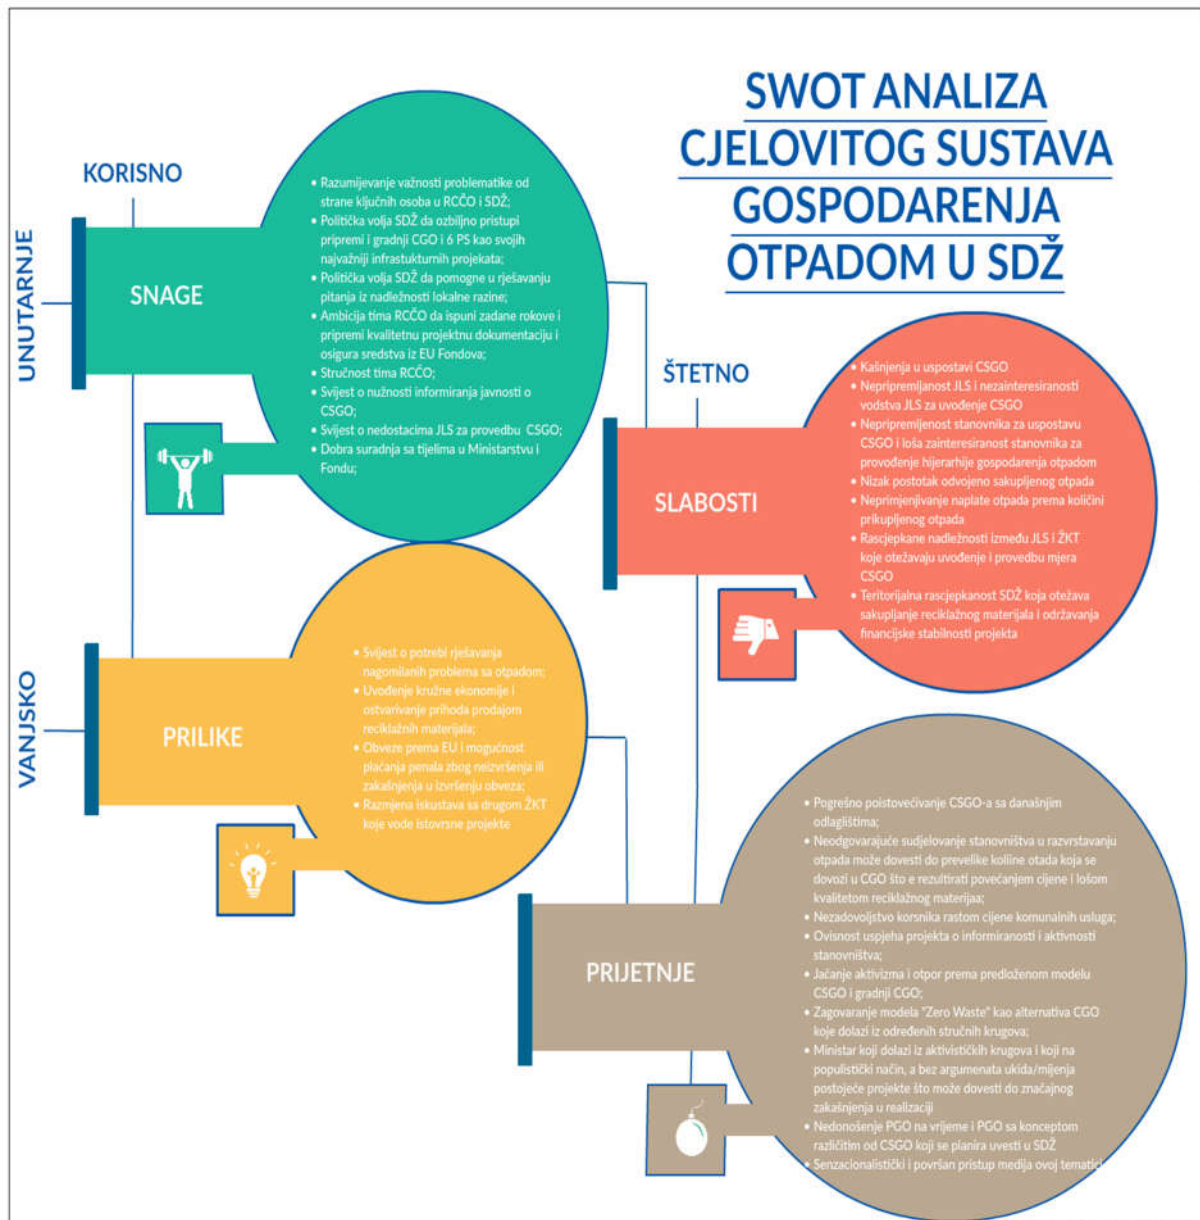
SWOT ANALIZA CJELOVITOG SUSTAVA GOSPODARENJA OTPADOM U SDŽ

KORISNO

UNUTARNJE

SNAGE

• Razumijevanje važnosti problematike od strane ključnih osoba u RCČO i SDŽ;
• Politička volja SDŽ da ozbiljno pristupi pripremi i gradnji CGO i 6 PS kao svojih najvažniji infrastukturnih projekata;
• Politička volja SDŽ da pomogne u rješavanju pitanja iz nadležnosti lokalne razine;
• Ambicija tima RCČO da ispuni zadane rokove i pripremi kvalitetnu projektnu dokumentaciju i osigura sredstva iz EU Fondova;
• Stručnost tima RCČO;
• Svijest o nužnosti informiranja javnosti o CSGO;
• Svijest o nedostacima JLS za provedbu CSGO;
• Dobra suradnja sa tijelima u Ministarstvu i Fondu;

ŠTETNO

SLABOSTI

• Kašnjenja u uspostavi CSGO
• Nepripremljenost JLS i nezainteresiranosti vodstva JLS za uvođenje CSGO
• Nepripremljenost stanovnika za uspostavu CSGO i loša zainteresiranost stanovnika za provođenje hijerarhije gospodarenja otpadom
• Nizak postotak odvojeno sakupljenog otpada
• Neprimjenjivanje naplate otpada prema količini prikupljenog otpada
• Rascjepkane nadležnosti između JLS i ŽKT koje otežavaju uvođenje i provedbu mjera CSGO
• Teritorijalna rascjepkanost SDŽ koja otežava sakupljanje reciklažnog materijala i održavanja financijske stabilnosti projekta

VANJSKO

PRILIKE

• Svijest o potrebi rješavanja nagomilanih problema sa otpadom;
• Uvođenje kružne ekonomije i ostvarivanje prihoda prodajom reciklažnih materijala;
• Obveze prema EU i mogućnost plaćanja penala zbog neizvršenja ili zakašnjenja u izvršenju obveza;
• Razmjena iskustava sa drugom ŽKT koje vode istovrsne projekte

PRIJETNJE

• Pogrešno poistovećivanje CSGO-a sa današnjim odlaglištima;
• Neodgovarajuće sudjelovanje stanovništva u razvrstavanju otpada može dovesti do prevelike količine otada koja se dovozi u CGO što e rezultirati povećanjem cijene i lošom kvalitetom reciklažnog materijaa;
• Nezadovoljstvo korsnika rastom cijene komunalnih usluga;
• Ovisnost uspjeha projekta o informiranosti i aktivnosti stanovništva;
• Jačanje aktivizma i otpor prema predloženom modelu CSGO i gradnji CGO;
• Zagovaranje modela "Zero Waste" kao alternativa CGO koje dolazi iz određenih stručnih krugova;
• Ministar koji dolazi iz aktivističkih krugova i koji na populistički način, a bez argumenata ukida/mijenja postojeće projekte što može dovesti do značajnog zakašnjenja u realizaciji
• Nedonošenje PGO na vrijeme i PGO sa konceptom različitim od CSGO koji se planira uvesti u SDŽ
• Senzacionalistički i površan pristup medija ovoj tematic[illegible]